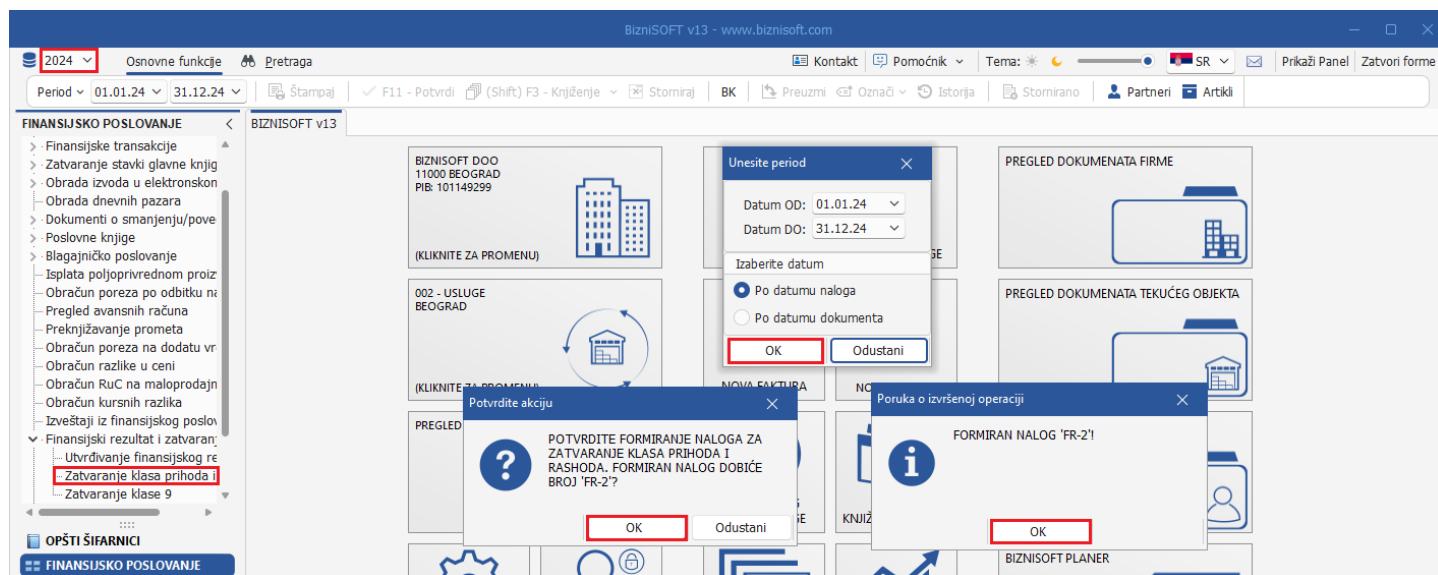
BizniSOFT v13 - www.biznisoft.com

2024 Osnovne funkcije Pretraga Kontakt Pomoćnik Tema: SR Prikaži Panel Zatvori forme

Period 01.01.24 31.12.24 Štampaj F11 - Potvrdi (Shift) F3 - Knjiženje Storniraj BK Preuzmi Označi Istorija Stornirano Partneri Artikli

FINANSIJSKO POSLOVANJE
Finansijske transakcije
Zatvaranje stavki glavne knjig
Obrada izvoda u elektronskon
Obrada dnevnih pazara
Dokumenti o smanjenju/pove
Poslovne knjige
Blagajničko poslovanje
Isplata poljoprivrednom proiz
Obračun poreza po odbitku na
Pregled avansnih računa
Preknjižavanje prometa
Obračun poreza na dodatu vr
Obračun razlike u ceni
Obračun RuC na maloprodajn
Obračun kursnih razlika
Izveštaji iz finansijskog poslov
Finansijski rezultat i zatvaranj
Utvrđivanje finansijskog re
Zatvaranje klasa prihoda i
Zatvaranje klase 9
OPŠTI ŠIFARNICI
FINANSIJSKO POSLOVANJE

BIZNISOFT v13

BIZNISOFT DOO
11000 BEOGRAD
PIB: 101149299
(KLIKNITE ZA PROMENU)

002 - USLUGE
BEOGRAD
(KLIKNITE ZA PROMENU)

PREGLED DOKUMENATA FIRME

PREGLED DOKUMENATA TEKUĆEG OBJEKTA

PREGLED

NOVA FAKTURA

BIZNISOFT PLANER

Unesite period
Datum OD: 01.01.24
Datum DO: 31.12.24
Izaberite datum
Po datumu naloga
Po datumu dokumenta
OK Odustani

Potvrdite akciju
POTVRDITE FORMIRANJE NALOGA ZA ZATVARANJE KLASA PRIHODA I RASHODA. FORMIRAN NALOG DOBIĆE BROJ 'FR-2'?
OK Odustani

Poruka o izvršenoj operaciji
FORMIRAN NALOG 'FR-2'!
OK